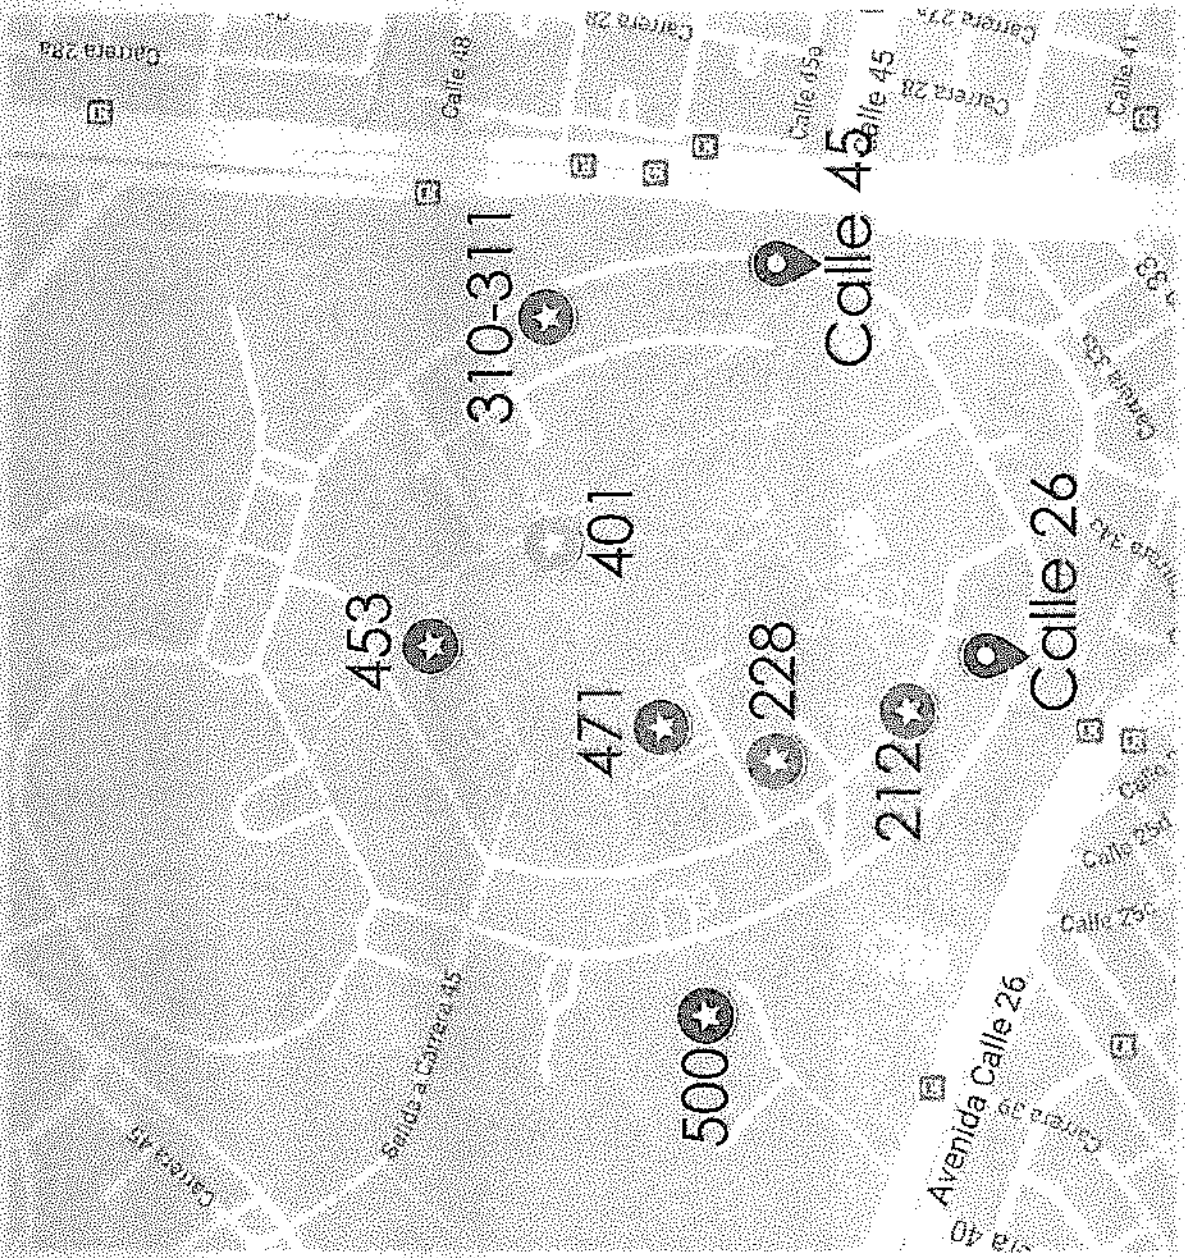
Carrera 28a
Carrera 28
Calle 48
Carrera 27a
Calle 45a
Calle 45
Carrera 28
Calle 41
310-311
Calle 45
401
453
471
228
212
Calle 26
Calle 26
Carrera 33
Calle 25d
Calle 25c
5000
Salida a Carrera 45
Carrera 45
Avenida Calle 26
Carrera 50
Carrera 40